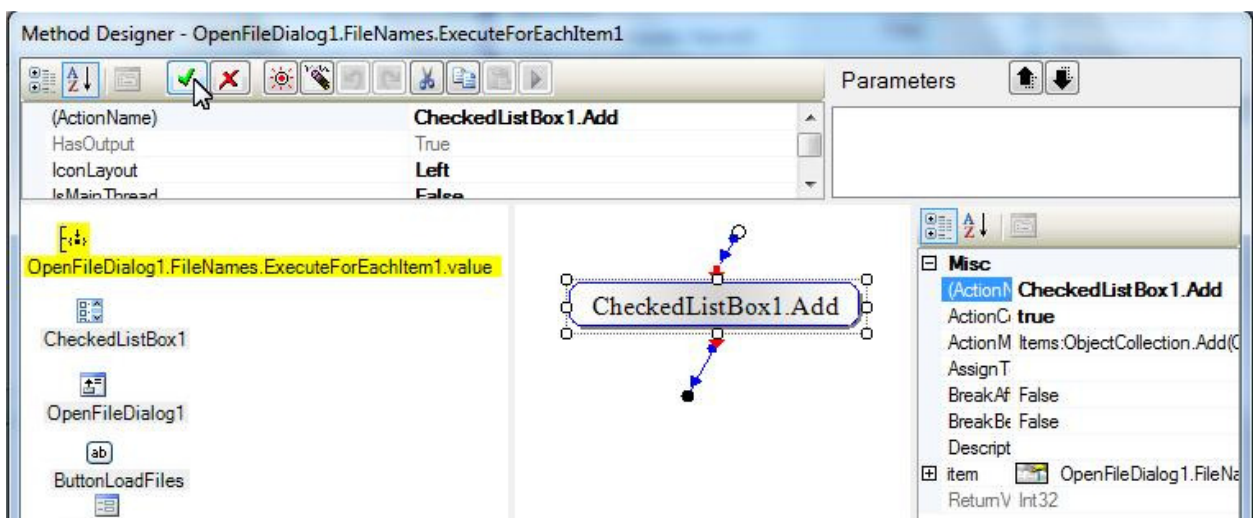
Method Designer - OpenFileDialog1.FileNames.ExecuteForEachItem1

Parameters

| (ActionName) | CheckedListBox1.Add |
|---|---|
| HasOutput | True |
| IconLayout | Left |
| IsMainThread | False |

OpenFileDialog1.FileNames.ExecuteForEachItem1.value

CheckedListBox1

OpenFileDialog1

ButtonLoadFiles

CheckedListBox1.Add

Misc

| (ActionN | CheckedListBox1.Add |
|---|---|
| ActionC | true |
| ActionM | Items:ObjectCollection.Add(C |
| AssignT | |
| BreakAf | False |
| BreakBe | False |
| Descript | |
| item | OpenFileDialog1.FileNa |
| ReturnV | Int32 |